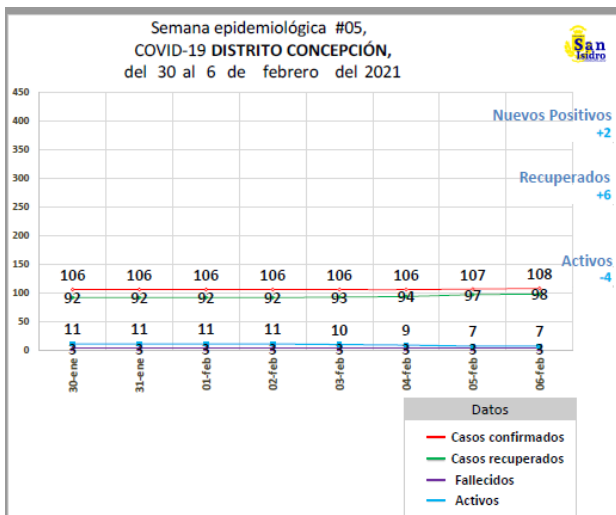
Semana epidemiológica #05,
COVID-19 **DISTRITO CONCEPCIÓN,**
del 30 al 6 de febrero del 2021

San Isidro

Nuevos Positivos
+2

Recuperados
+6

Activos
-4

| | 30-ene | 31-ene | 01-feb | 02-feb | 03-feb | 04-feb | 05-feb | 06-feb |
|---|---|---|---|---|---|---|---|---|
| Casos confirmados | 106 | 106 | 106 | 106 | 106 | 106 | 107 | 108 |
| Casos recuperados | 92 | 92 | 92 | 92 | 93 | 94 | 97 | 98 |
| Activos | 11 | 11 | 11 | 11 | 10 | 9 | 7 | 7 |
| Fallecidos | 3 | 3 | 3 | 3 | 3 | 3 | 3 | 3 |

450
400
350
300
250
200
150
100
50
0

Datos
Casos confirmados
Casos recuperados
Fallecidos
Activos